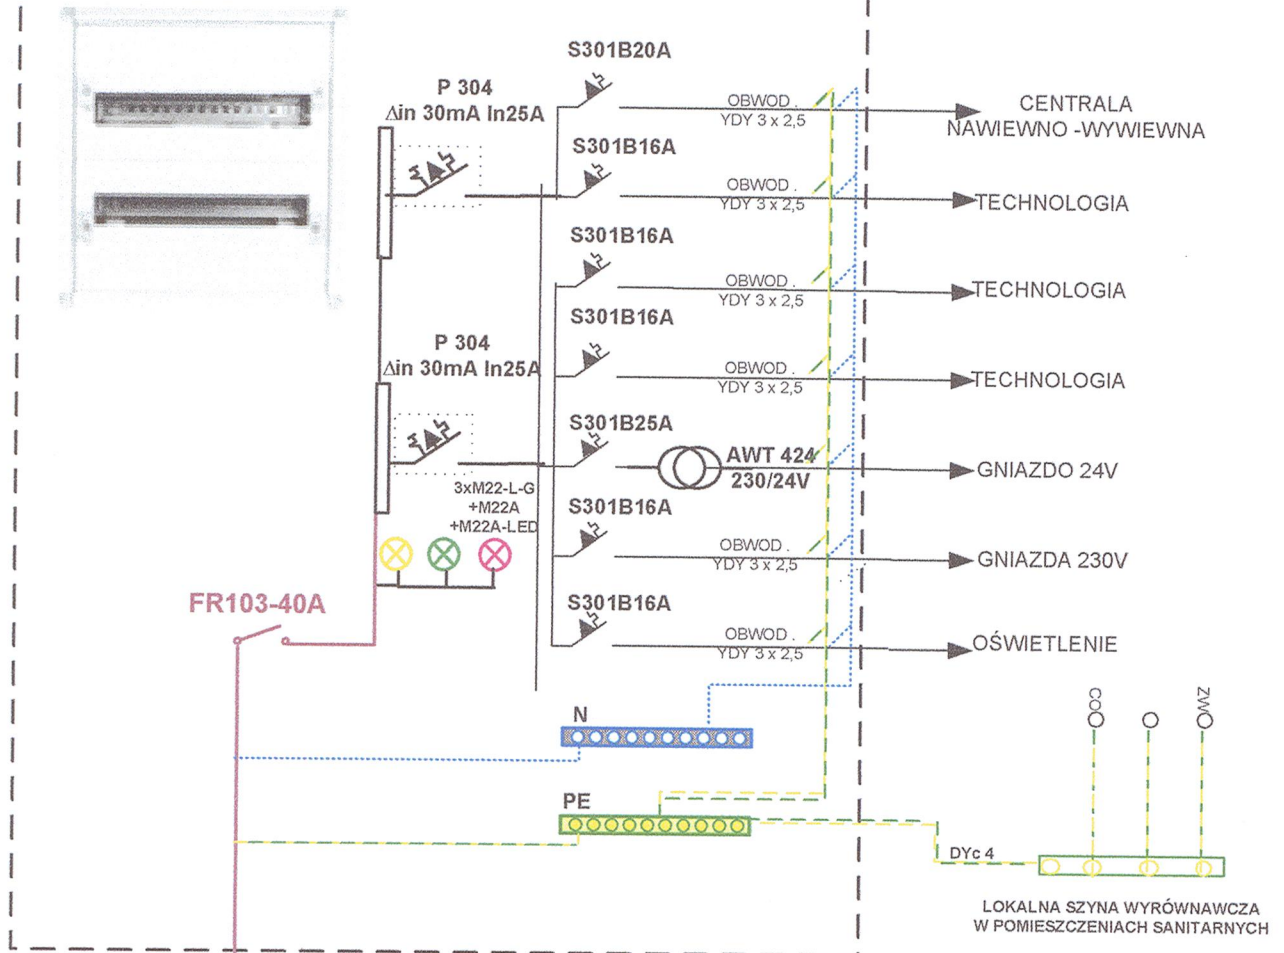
S301B20A

P 304
$\Delta$in 30mA In25A

OBWOD .
YDY 3 x 2,5

CENTRALA
NAWIEWNO -WYWIEWNA

S301B16A

OBWOD .
YDY 3 x 2,5

TECHNOLOGIA

S301B16A

OBWOD .
YDY 3 x 2,5

TECHNOLOGIA

S301B16A

P 304
$\Delta$in 30mA In25A

OBWOD .
YDY 3 x 2,5

TECHNOLOGIA

S301B25A

AWT 424
230/24V

GNIAZDO 24V

3xM22-L-G
+M22A
+M22A-LED

S301B16A

OBWOD .
YDY 3 x 2,5

GNIAZDA 230V

FR103-40A

S301B16A

OBWOD .
YDY 3 x 2,5

OŚWIETLENIE

N

PE

CO
ZWO

DYc 4

LOKALNA SZYNA WYRÓWNAWCZA
W POMIESZCZENIACH SANITARNYCH